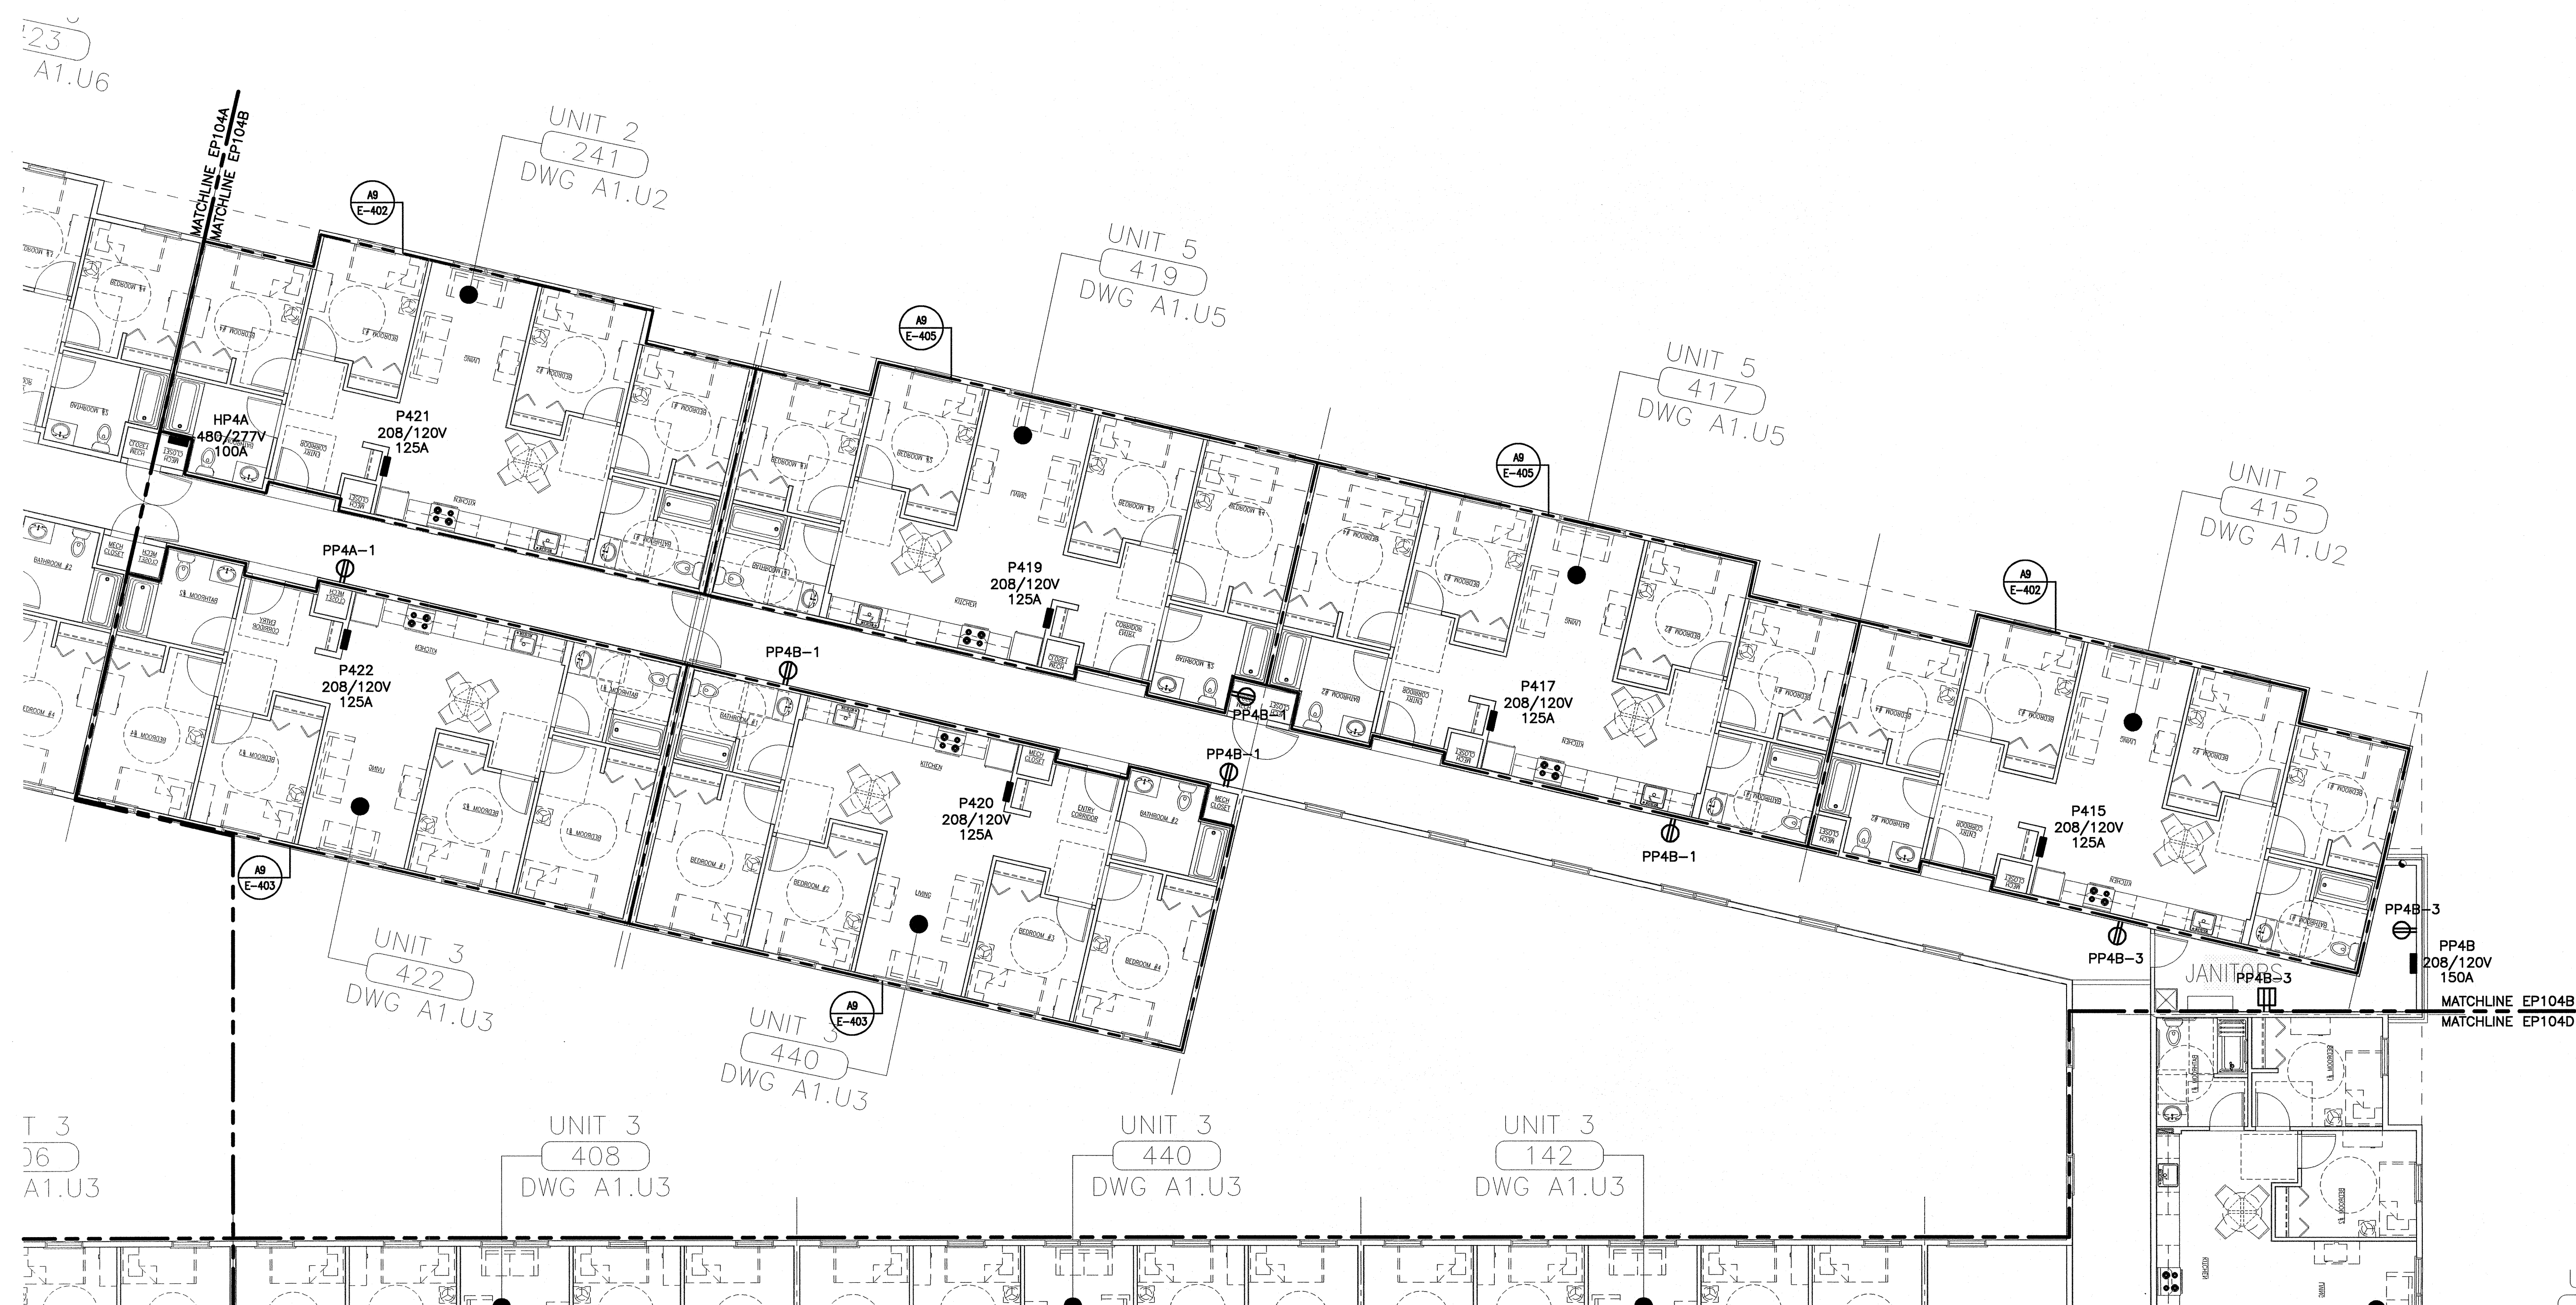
23
A1.U6

UNIT 2
241
DWG A1.U2

MATCHLINE EP104A
MATCHLINE EP104B

A9
E-402

UNIT 5
419
DWG A1.U5

A9
E-405

UNIT 5
417
DWG A1.U5

A9
E-405

UNIT 2
415
DWG A1.U2

A9
E-402

HP4A
480/277V
100A

P421
208/120V
125A

PP4A-1

P419
208/120V
125A

PP4B-1

P422
208/120V
125A

PP4B-1

PP4B-1

P417
208/120V
125A

P420
208/120V
125A

PP4B-1

P415
208/120V
125A

A9
E-403

UNIT 3
422
DWG A1.U3

A9
E-403

UNIT 3
440
DWG A1.U3

PP4B-3

PP4B-3

PP4B
208/120V
150A

JANITORS

PP4B-3

MATCHLINE EP104B
MATCHLINE EP104D

T 3
06
A1.U3

UNIT 3
408
DWG A1.U3

UNIT 3
440
DWG A1.U3

UNIT 3
142
DWG A1.U3